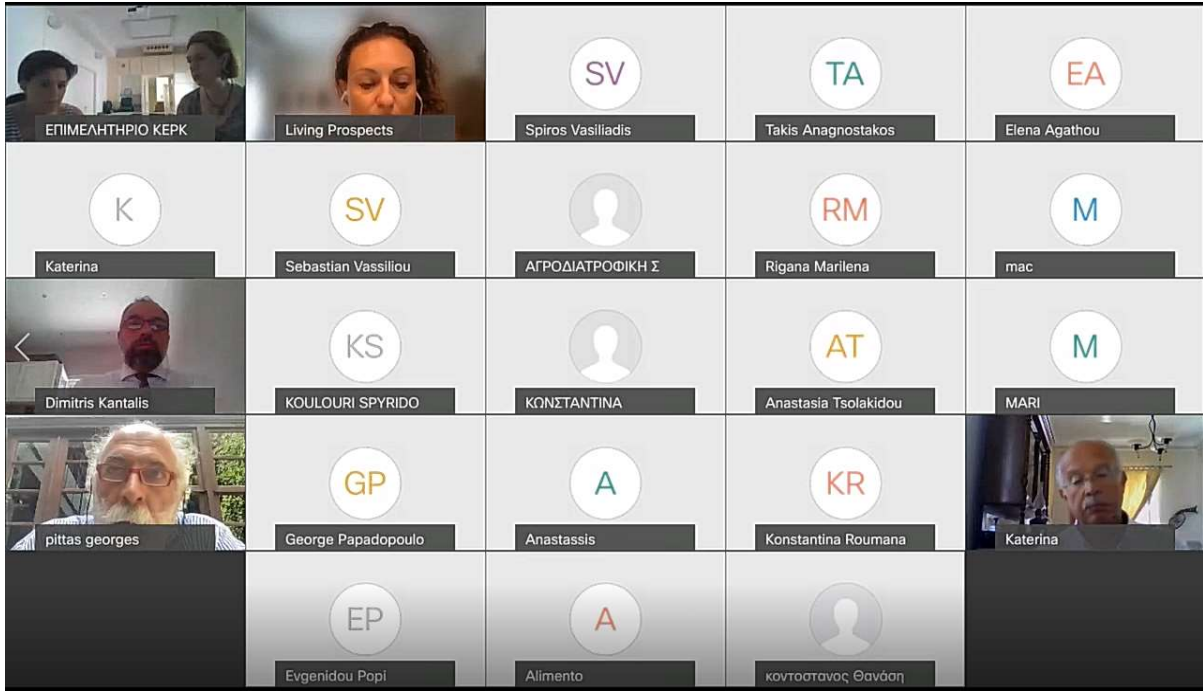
ΕΠΙΜΕΛΗΤΗΡΙΟ ΚΕΡΚ

Living Prospects

SV
Spiros Vasiliadis

TA
Takis Anagnostakos

EA
Elena Agathou

K
Katerina

SV
Sebastian Vassiliou

ΑΓΡΟΔΙΑΤΡΟΦΙΚΗ Σ

RM
Rigana Marilena

M
mac

Dimitris Kantalis

KS
KOULOURI SPYRIDO

ΚΩΝΣΤΑΝΤΙΝΑ

AT
Anastasia Tsolakidou

M
MARI

pittas georges

GP
George Papadopoulo

A
Anastassis

KR
Konstantina Roumana

Katerina

EP
Evgenidou Popi

A
Alimento

κοντοστανος Θανάση